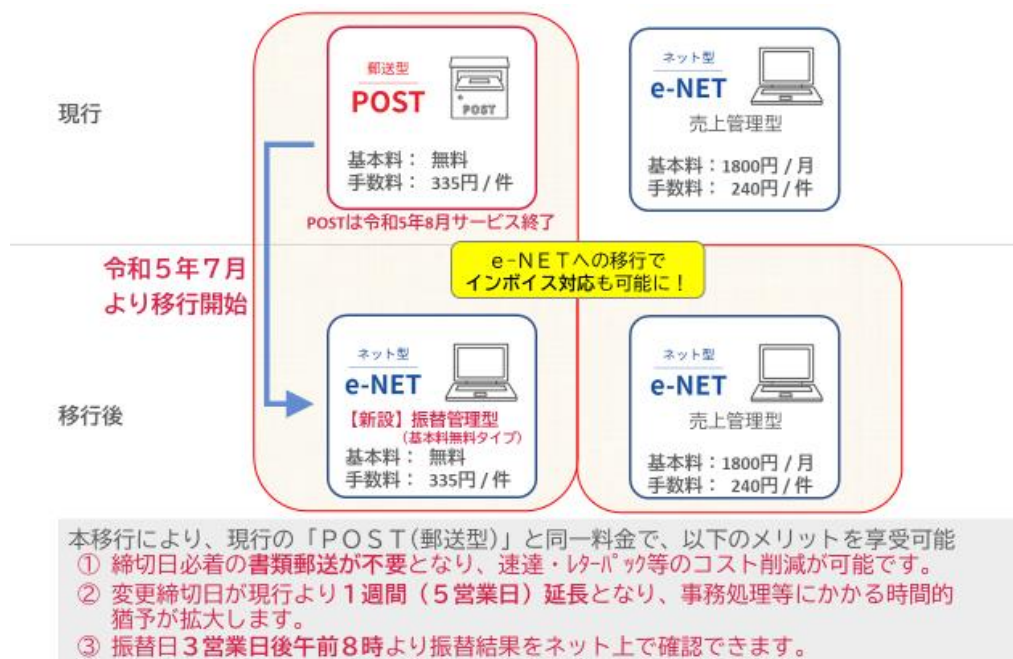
現行

郵送型
POST
POST
基本料： 無料
手数料： 335円 / 件
POSTは令和5年8月サービス終了

ネット型
e-NET
売上管理型
基本料：1800円 / 月
手数料： 240円 / 件

令和５年７月
より移行開始

e-ＮＥＴへの移行で
インボイス対応も可能に！

移行後

ネット型
e-NET
【新設】振替管理型
（基本料無料タイプ）
基本料： 無料
手数料： 335円 / 件

ネット型
e-NET
売上管理型
基本料：1800円 / 月
手数料： 240円 / 件

本移行により、現行の「ＰＯＳＴ(郵送型)」と同一料金で、以下のメリットを享受可能
① 締切日必着の書類郵送が不要となり、速達・レターパック等のコスト削減が可能です。
② 変更締切日が現行より１週間（５営業日）延長となり、事務処理等にかかる時間的猶予が拡大します。
③ 振替日３営業日後午前８時より振替結果をネット上で確認できます。